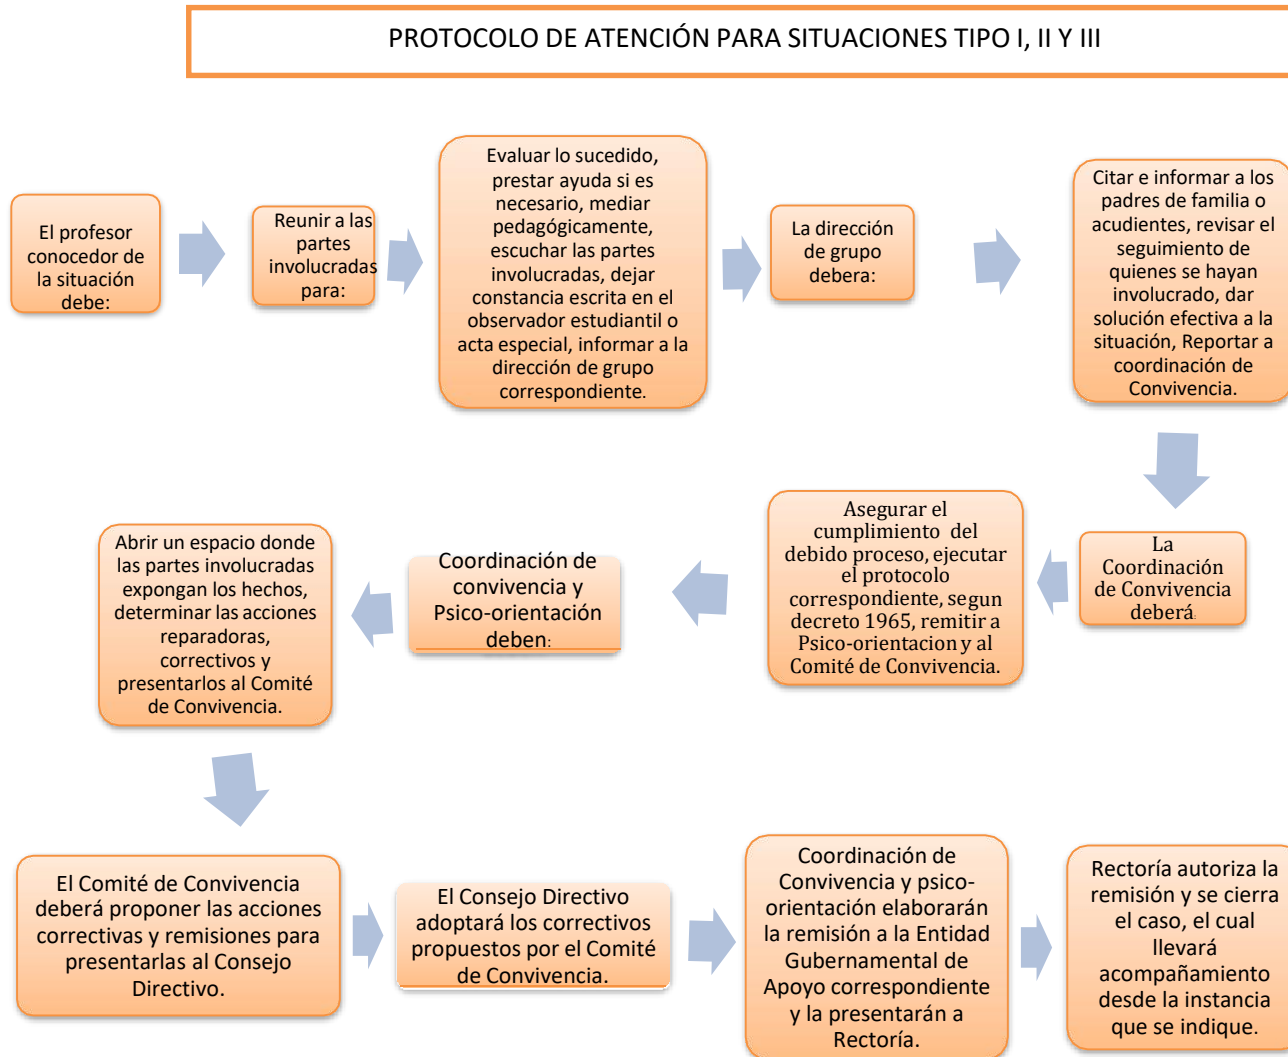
PROTOCOLO DE ATENCIÓN PARA SITUACIONES TIPO I, II Y III

El profesor conocedor de la situación debe:

Reunir a las partes involucradas para:

Evaluar lo sucedido, prestar ayuda si es necesario, mediar pedagógicamente, escuchar las partes involucradas, dejar constancia escrita en el observador estudiantil o acta especial, informar a la dirección de grupo correspondiente.

La dirección de grupo debera:

Citar e informar a los padres de familia o acudientes, revisar el seguimiento de quienes se hayan involucrado, dar solución efectiva a la situación, Reportar a coordinación de Convivencia.

La Coordinación de Convivencia deberá

Asegurar el cumplimiento del debido proceso, ejecutar el protocolo correspondiente, segun decreto 1965, remitir a Psico-orientacion y al Comité de Convivencia.

Coordinación de convivencia y Psico-orientación deben:

Abrir un espacio donde las partes involucradas expongan los hechos, determinar las acciones reparadoras, correctivos y presentarlos al Comité de Convivencia.

El Comité de Convivencia deberá proponer las acciones correctivas y remisiones para presentarlas al Consejo Directivo.

El Consejo Directivo adoptará los correctivos propuestos por el Comité de Convivencia.

Coordinación de Convivencia y psico-orientación elaborarán la remisión a la Entidad Gubernamental de Apoyo correspondiente y la presentarán a Rectoría.

Rectoría autoriza la remisión y se cierra el caso, el cual llevará acompañamiento desde la instancia que se indique.